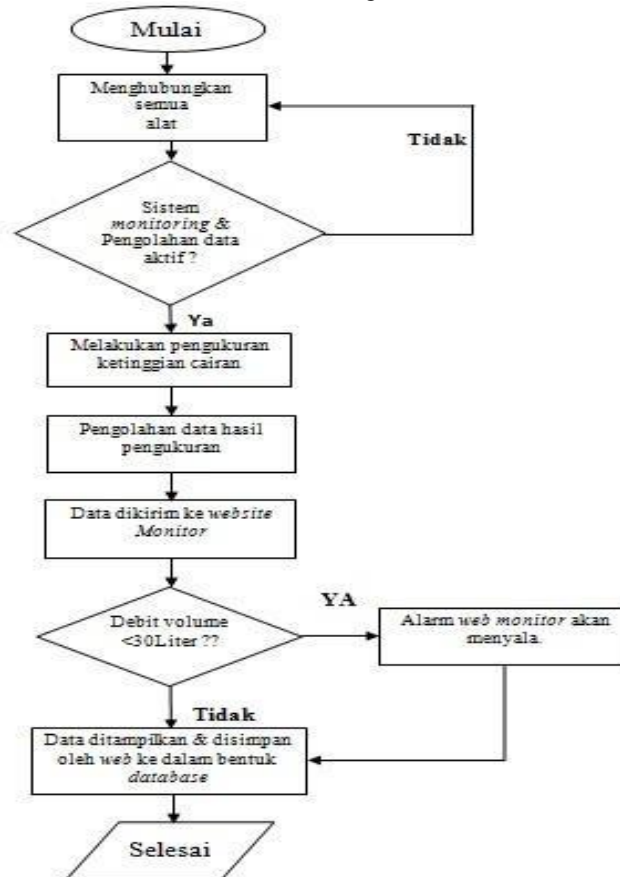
Mulai

Menghubungkan semua alat

Tidak

Sistem *monitoring* & Pengolahan data aktif ?

Ya

Melakukan pengukuran ketinggian cairan

Pengolahan data hasil pengukuran

Data dikirim ke *website Monitor*

YA

Debit volume <30Liter ??

Alarm *web monitor* akan menyala.

Tidak

Data ditampilkan & disimpan oleh *web* ke dalam bentuk *database*

Selesai